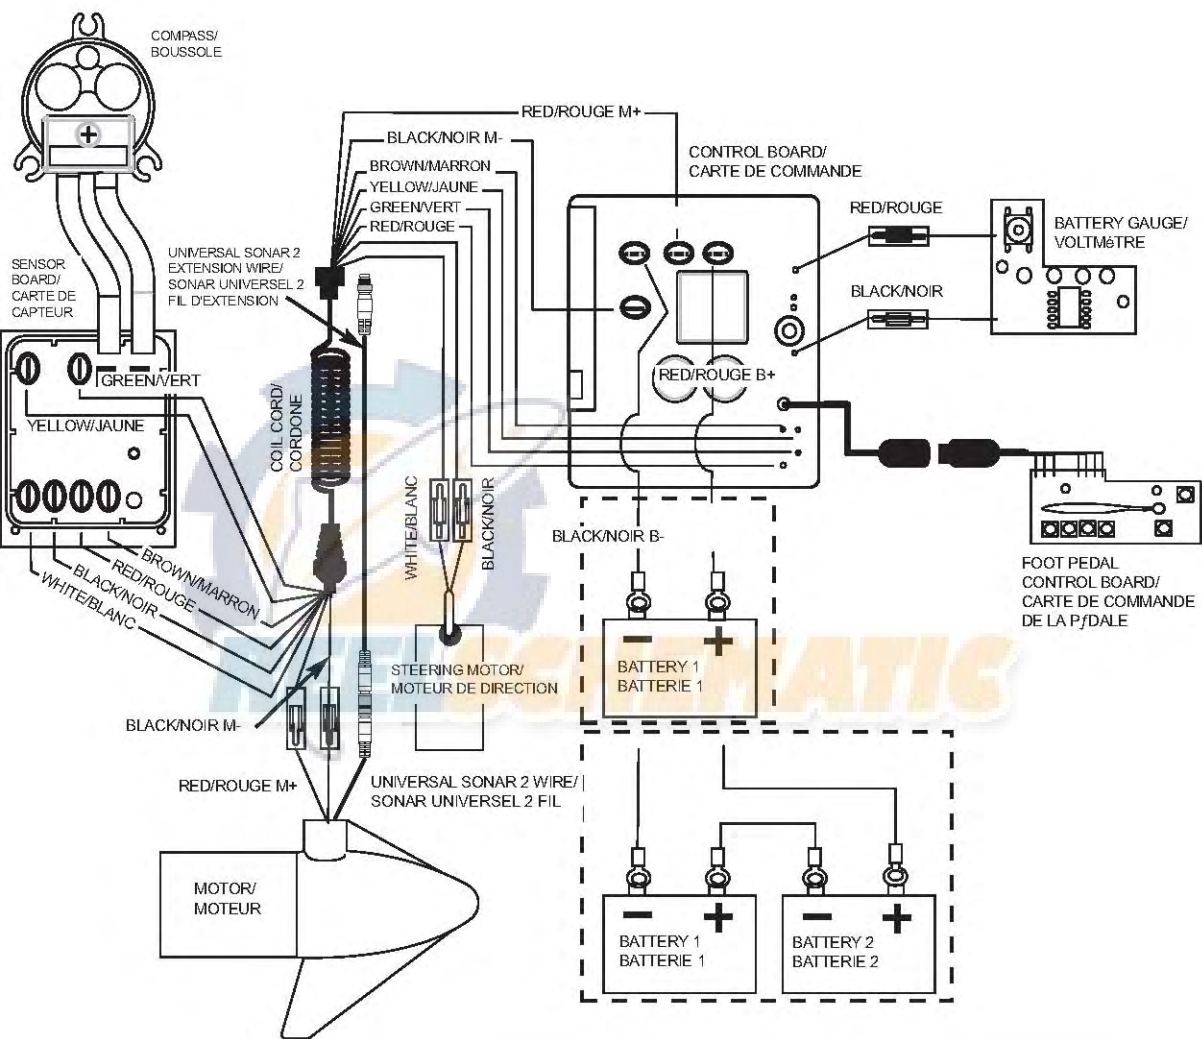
COMPASS/
BOUSSOLE

+

RED/ROUGE M+

BLACK/NOIR M-

BROWN/MARRON

YELLOW/JAUNE

GREEN/VERT

RED/ROUGE

CONTROL BOARD/
CARTE DE COMMANDE

RED/ROUGE

BATTERY GAUGE/
VOLTMéTRE

BLACK/NOIR

UNIVERSAL SONAR 2
EXTENSION WIRE/
SONAR UNIVERSEL 2
FIL D'EXTENSION

SENSOR
BOARD/
CARTE DE
CAPTEUR

GREEN/VERT

YELLOW/JAUNE

COIL CORD/
CORDONE

RED/ROUGE B+

WHITE/BLANC

BLACK/NOIR

BROWN/MARRON
RED/ROUGE
BLACK/NOIR
WHITE/BLANC

BLACK/NOIR B-

FOOT PEDAL
CONTROL BOARD/
CARTE DE COMMANDE
DE LA PƒDALE

STEERING MOTOR/
MOTEUR DE DIRECTION

BATTERY 1
BATTERIE 1

BLACK/NOIR M-

RED/ROUGE M+

UNIVERSAL SONAR 2 WIRE/
SONAR UNIVERSEL 2 FIL

MOTOR/
MOTEUR

BATTERY 1
BATTERIE 1

BATTERY 2
BATTERIE 2

WELLSCHEMATIC